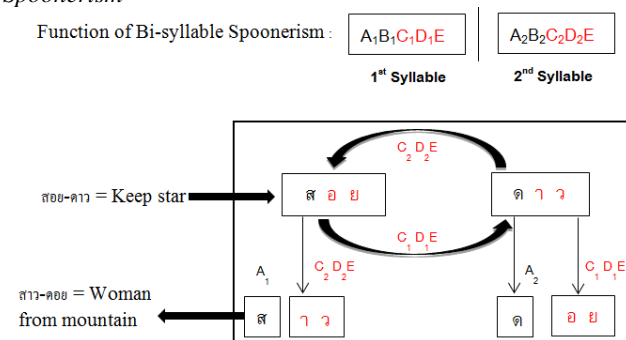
Spoonerism

Function of Bi-syllable Spoonerism : $A_1B_1C_1D_1E$ | $A_2B_2C_2D_2E$

1st Syllable 2nd Syllable

$C_2D_2E$

สอย-ดาว = Keep star

ส อ ย

ด า ว

$C_1D_1E$

$A_1$

$C_2D_2E$

$A_2$

$C_1D_1E$

สาว-ดอย = Woman from mountain

ส

า ว

ด

อ ย